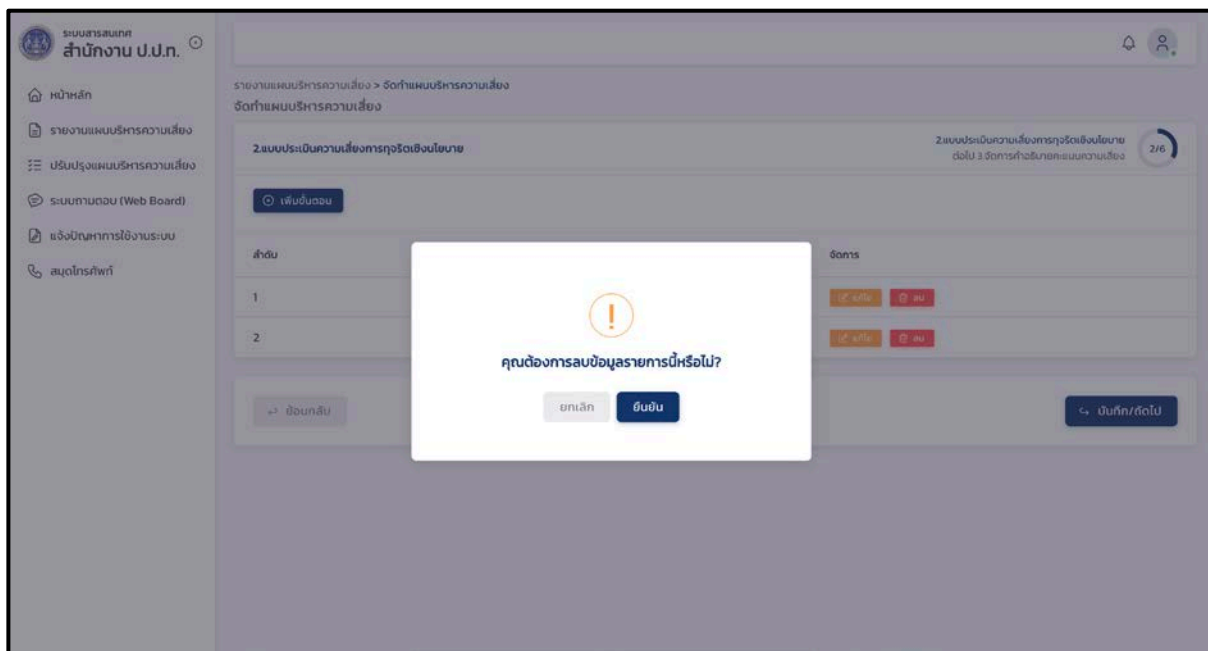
ระบบสารสนเทศ
สำนักงาน ป.ป.ท.

หน้าหลัก
รายงานแผนบริหารความเสี่ยง
ปรับปรุงแผนบริหารความเสี่ยง
ระบบถามตอบ (Web Board)
แจ้งปัญหาการใช้งานระบบ
สมุดโทรศัพท์

รายงานแผนบริหารความเสี่ยง > จัดทำแผนบริหารความเสี่ยง
จัดทำแผนบริหารความเสี่ยง

2.แบบประเมินความเสี่ยงการทุจริตเชิงนโยบาย

2.แบบประเมินความเสี่ยงการทุจริตเชิงนโยบาย
ต่อไป 3.จัดการคำอธิบายคะแนนความเสี่ยง

2/6

เพิ่มขั้นตอน

| ลำดับ | จัดการ |
|---|---|
| 1 | แก้ไข ลบ |
| 2 | แก้ไข ลบ |

ย้อนกลับ

บันทึก/ถัดไป

!
คุณต้องการลบข้อมูลรายการนี้หรือไม่?
ยกเลิก ยืนยัน